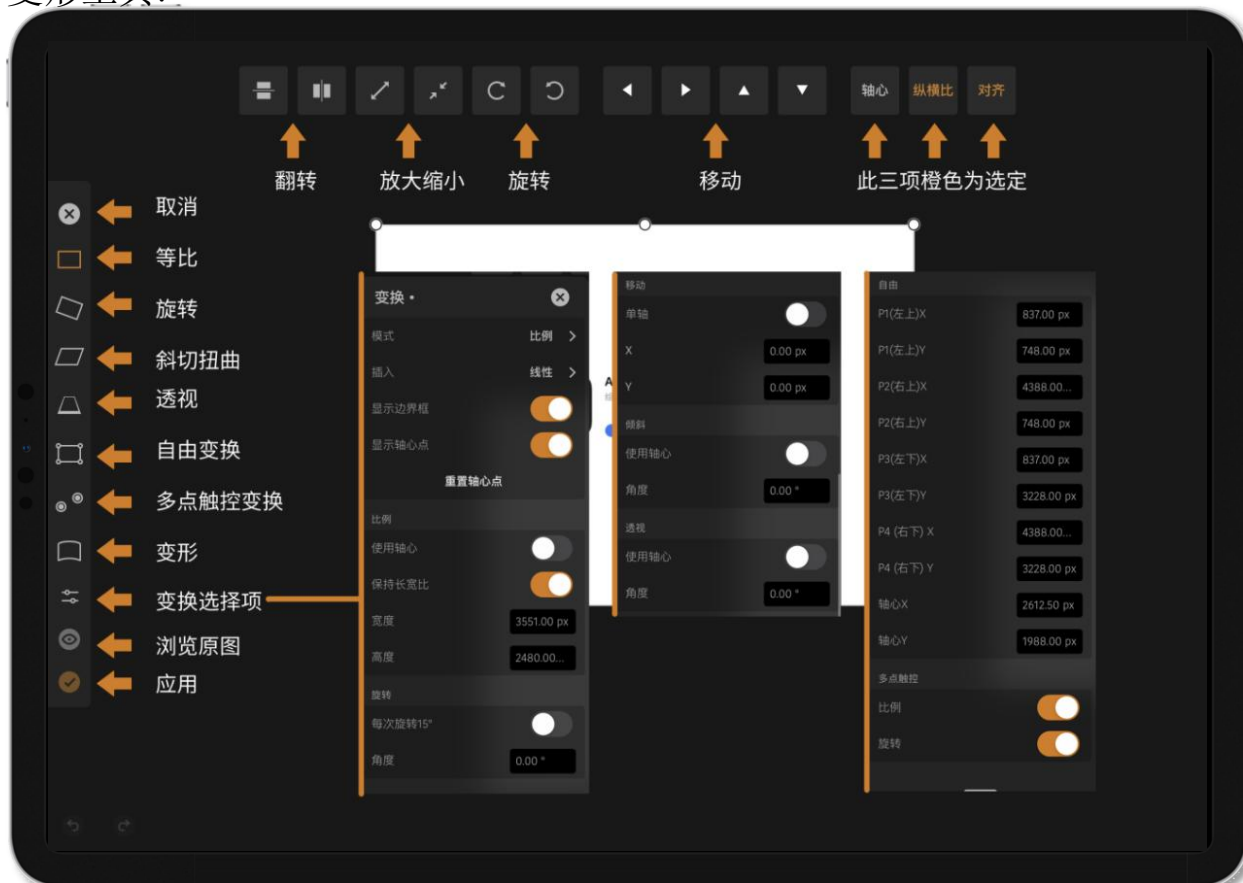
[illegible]

轴心 纵横比 对齐

翻转 放大缩小 旋转 移动 此三项橙色为选定

取消
等比
旋转
斜切扭曲
透视
自由变换
多点触控变换
变形
变换选择项
浏览原图
应用

变换 •
模式 比例
插入 线性
显示边界框
显示轴心点
重置轴心点
比例
使用轴心
保持长宽比
宽度 3551.00 px
高度 2480.00...
旋转
每次旋转15°
角度 0.00 °

移动
单轴
X 0.00 px
Y 0.00 px
倾斜
使用轴心
角度 0.00 °
透视
使用轴心
角度 0.00 °

自由
P1(左上)X 837.00 px
P1(左上)Y 748.00 px
P2(右上)X 4388.00...
P2(右上)Y 748.00 px
P3(左下)X 837.00 px
P3(左下)Y 3228.00 px
P4 (右下) X 4388.00...
P4 (右下) Y 3228.00 px
轴心X 2612.50 px
轴心Y 1988.00 px
多点触控
比例
旋转